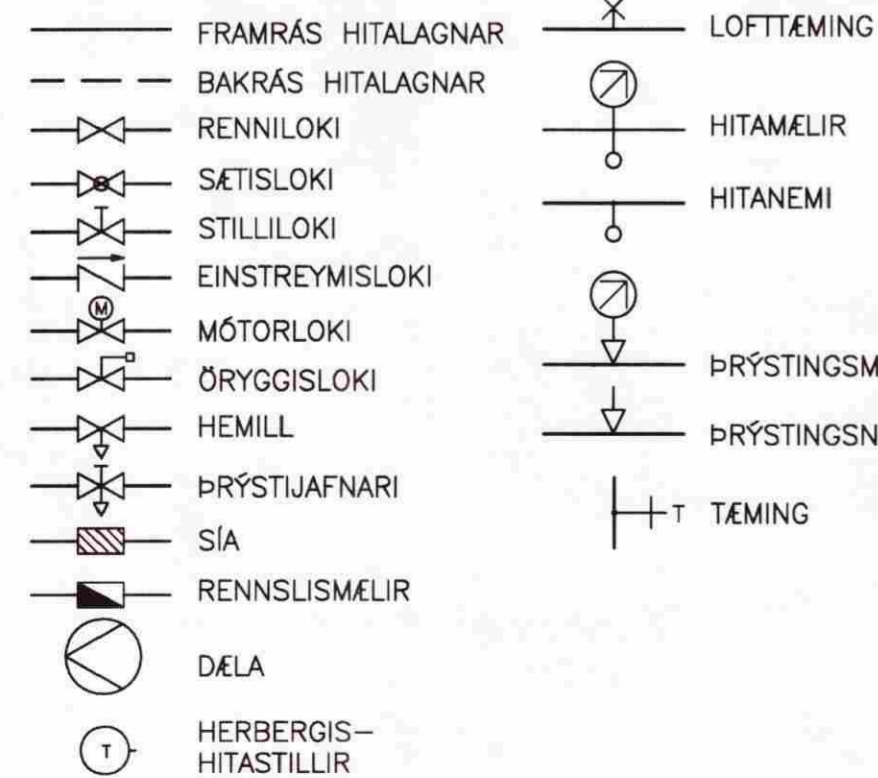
FRAMRÁS HITALAGNAR
BAKRÁS HITALAGNAR
RENNILOKI
SÆTISLOKI
STILLILOKI
EINSTREYMISLOKI
M
MÓTORLOKI
ÖRYGGISLOKI
HEMILL
ÞRÝSTIJAFNARI
SÍA
RENNSLISMÆLIR
DÆLA
T
HERBERGIS- HITASTILLIR

LOFTTÆMING
HITAMÆLIR
HITANEMI
ÞRÝSTINGSM
ÞRÝSTINGSN
T
TÆMING